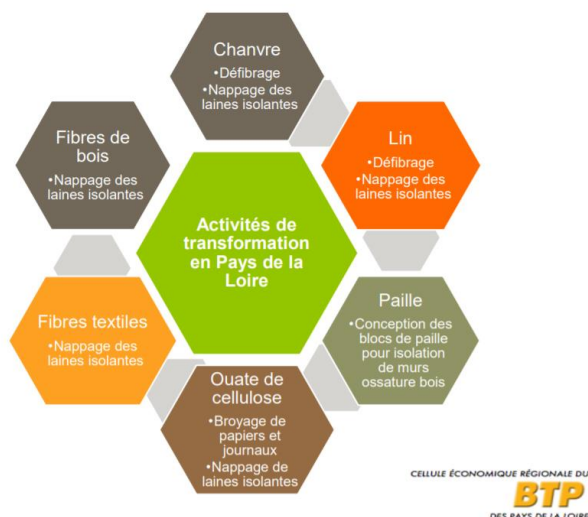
Chanvre
•Défibrage
•Nappage des laines isolantes

Lin
•Défibrage
•Nappage des laines isolantes

Fibres de bois
•Nappage des laines isolantes

Activités de transformation en Pays de la Loire

Paille
•Conception des blocs de paille pour isolation de murs ossature bois

Fibres textiles
•Nappage des laines isolantes

Ouate de cellulose
•Broyage de papiers et journaux
•Nappage de laines isolantes

CELLULE ÉCONOMIQUE RÉGIONALE DU
BTP
DES PAYS DE LA LOIRE